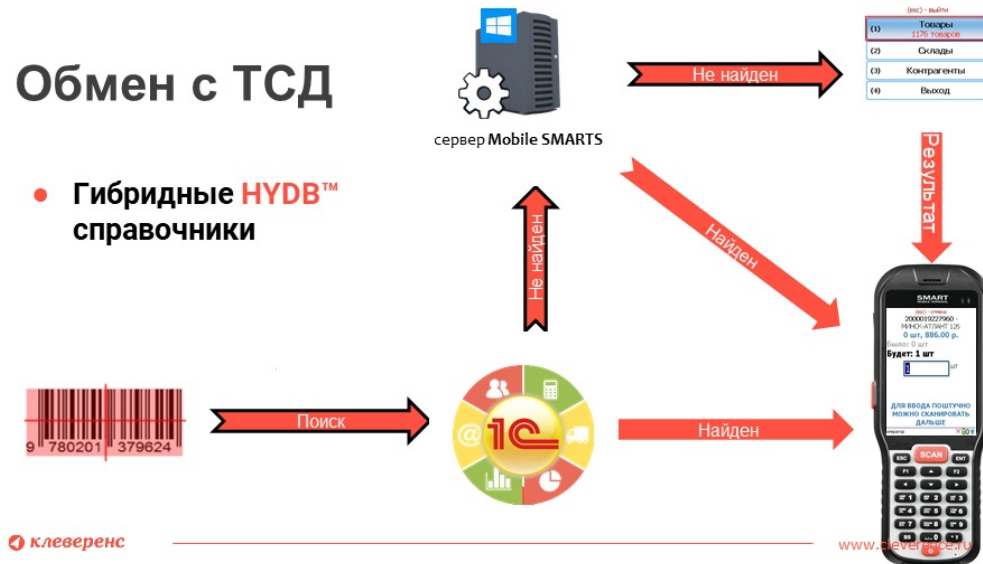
Обмен с ТСД

Гибридные HYDB™ справочники

сервер Mobile SMARTS

Не найден

(esc) - выйти
(1) Товары 1176 товаров
(2) Склады
(3) Контрагенты
(4) Выход

Результат

Найден

Не найден

9 780201 379624

Поиск

1С

Найден

SMART
(esc) - отмена
2000019227960 - МИНСК-АТЛАНТ 126
0 шт, 886.00 р.
Было: 0 шт
Будет: 1 шт
1 шт
ДЛЯ ВВОДА ПОШТУЧНО МОЖНО СКАНИРОВАТЬ ДАЛЬШЕ
ESC SCAN ENT
F1 F2

клеверенс

www.cleverence.ru